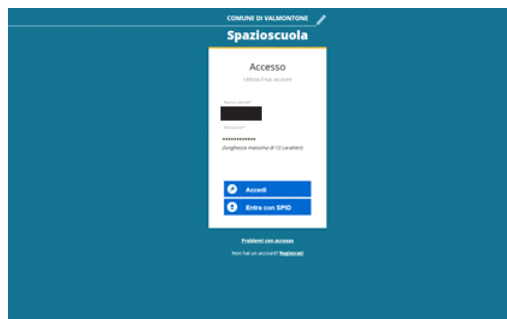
COMUNE DI VALMONTONE

Spazioscuola

Accesso

Utilizza il tuo account

Nome utente*

Password*

••••••••••••

(lunghezza massima di 12 caratteri)

Accedi

Entra con SPID

Problemi con accesso

Non hai un account? Registrati